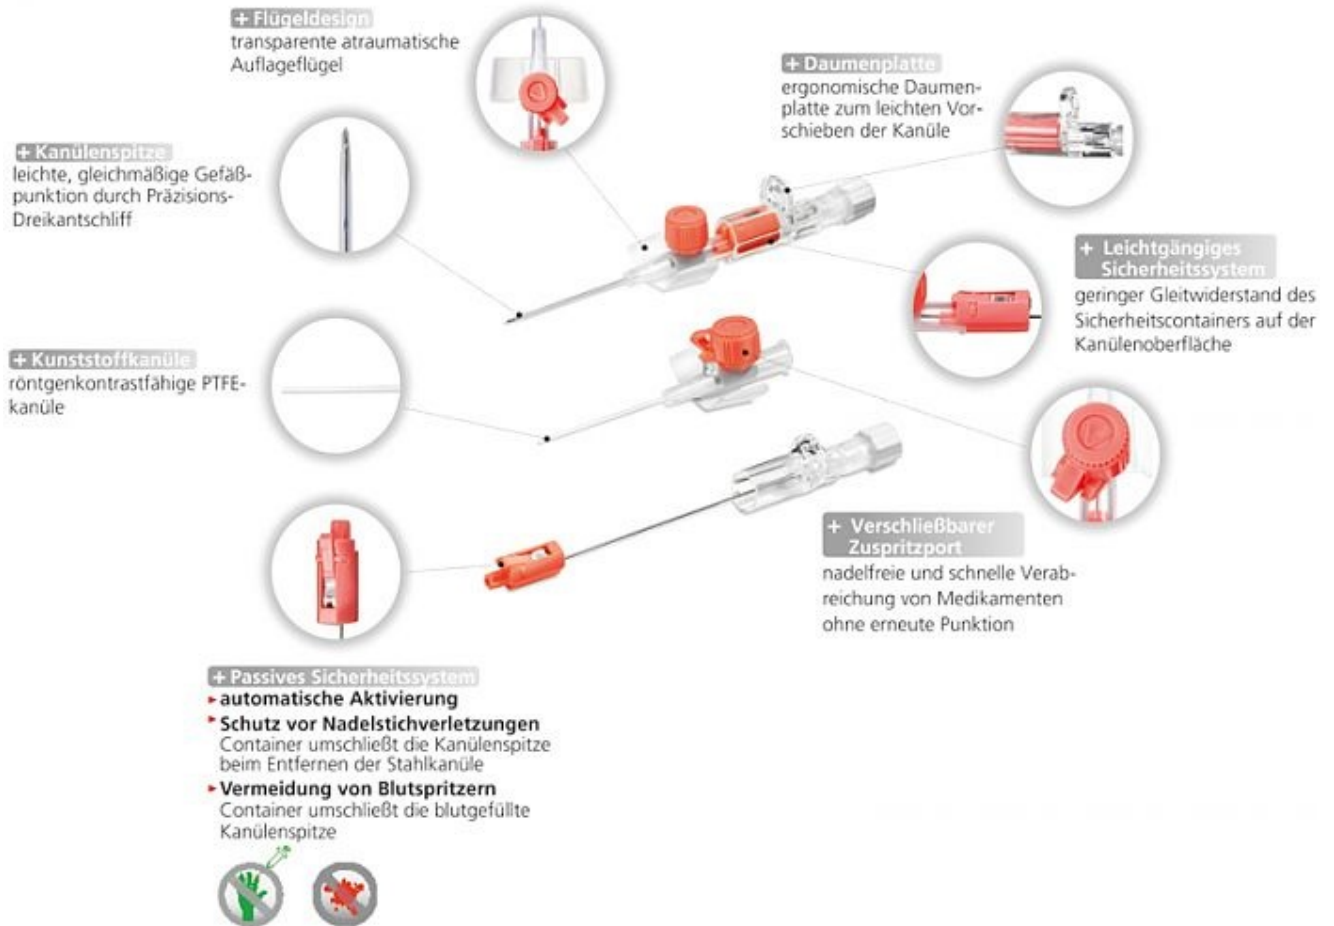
+ Flügeldesign
transparente atraumatische Auflageflügel

+ Daumenplatte
ergonomische Daumenplatte zum leichten Vorschieben der Kanüle

+ Kanülenspitze
leichte, gleichmäßige Gefäßpunktion durch Präzisions-Dreikantschliff

+ Leichtgängiges Sicherheitssystem
geringer Gleitwiderstand des Sicherheitscontainers auf der Kanülenoberfläche

+ Kunststoffkanüle
röntgenkontrastfähige PTFE-kanüle

+ Verschließbarer Zuspritzport
nadelfreie und schnelle Verabreichung von Medikamenten ohne erneute Punktion

+ Passives Sicherheitssystem
automatische Aktivierung
Schutz vor Nadelstichverletzungen
Container umschließt die Kanülenspitze beim Entfernen der Stahlkanüle
Vermeidung von Blutspritzern
Container umschließt die blutgefüllte Kanülenspitze